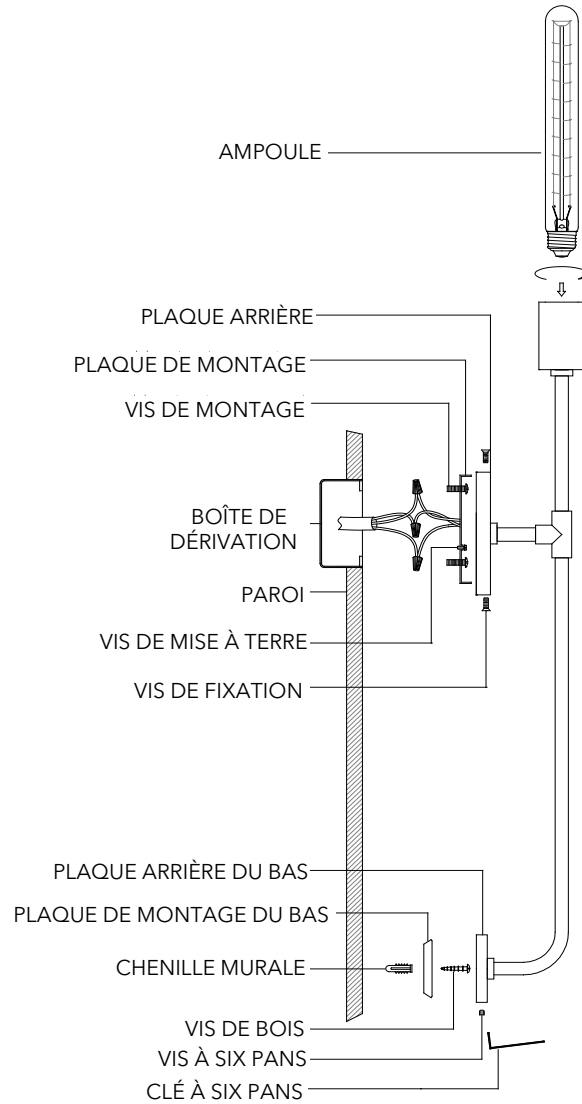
AMPOULE

PLAQUE ARRIÈRE

PLAQUE DE MONTAGE

VIS DE MONTAGE

BOÎTE DE DÉRIVATION

PAROI

VIS DE MISE À TERRE

VIS DE FIXATION

PLAQUE ARRIÈRE DU BAS

PLAQUE DE MONTAGE DU BAS

CHENILLE MURALE

VIS DE BOIS

VIS À SIX PANS

CLÉ À SIX PANS